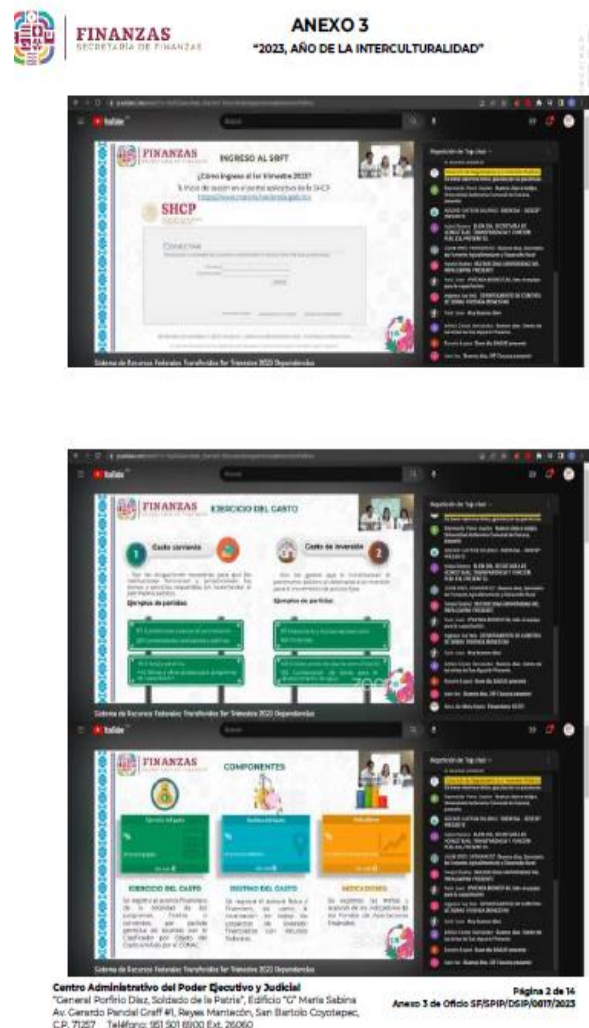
FINANZAS
SECRETARÍA DE FINANZAS

ANEXO 3
"2023, AÑO DE LA INTERCULTURALIDAD"

YouTube

FINANZAS

INGRESO AL SRFT

¿Cómo ingreso al 1er trimestre 2023?

SHCP

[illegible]

Sistema de Recursos Federales Transferidos 1er Trimestre 2023 Dependencias

YouTube

FINANZAS

EJERCICIO DEL GASTO

1 Gasto corriente

2 Gasto de inversión

Ejemplos de partidas:

Ejemplos de partidas:

Sistema de Recursos Federales Transferidos 1er Trimestre 2023 Dependencias

YouTube

FINANZAS

COMPONENTES

EJERCICIO DEL GASTO

DESTINO DEL GASTO

INDICADORES

Sistema de Recursos Federales Transferidos 1er Trimestre 2023 Dependencias

Centro Administrativo del Poder Ejecutivo y Judicial
"General Porfirio Díaz, Soldado de la Patria", Edificio "C" María Sabina
Av. Gerardo Pandal Graff #1, Reyes Mantecón, San Bartolo Coyotepec,
C.P. 71257 Teléfono: 951 501 6900 Ext. 26060

Página 2 de 14
Anexo 3 de Oficio SF/SPIP/DSIP/0817/2023